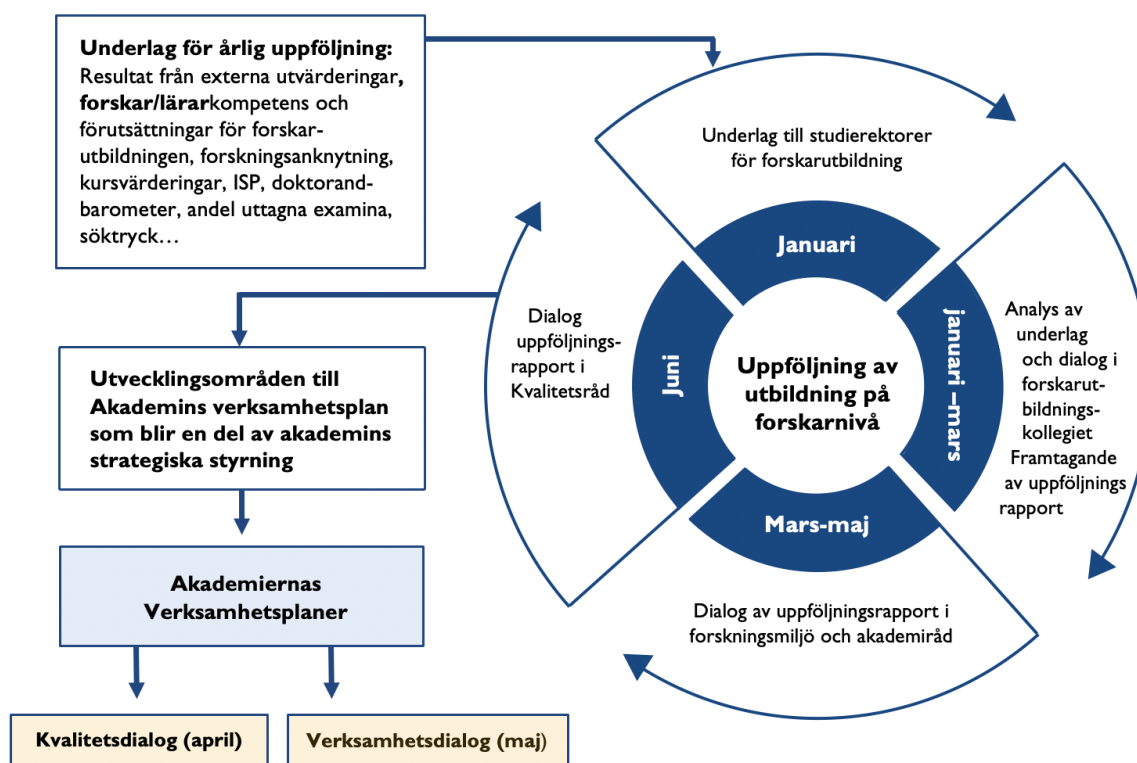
Underlag för årlig uppföljning: Resultat från externa utvärderingar, forskar/lärarkompetens och förutsättningar för forskarutbildningen, forskningsanknytning, kursvärderingar, ISP, doktorandbarometer, andel uttagna examina, söktryck…

Utvecklingsområden till Akademins verksamhetsplan som blir en del av akademins strategiska styrning

Akademiernas Verksamhetsplaner

Kvalitetsdialog (april)

Verksamhetsdialog (maj)

Underlag till studierektorer för forskarutbildning

Januari

januari –mars

Mars-maj

Juni

Uppföljning av utbildning på forskarnivå

Analys av underlag och dialog i forskarutbildningskollegiet Framtagande av uppföljnings rapport

Dialog av uppföljningsrapport i forskningsmiljö och akademiråd

Dialog uppföljningsrapport i Kvalitetsråd